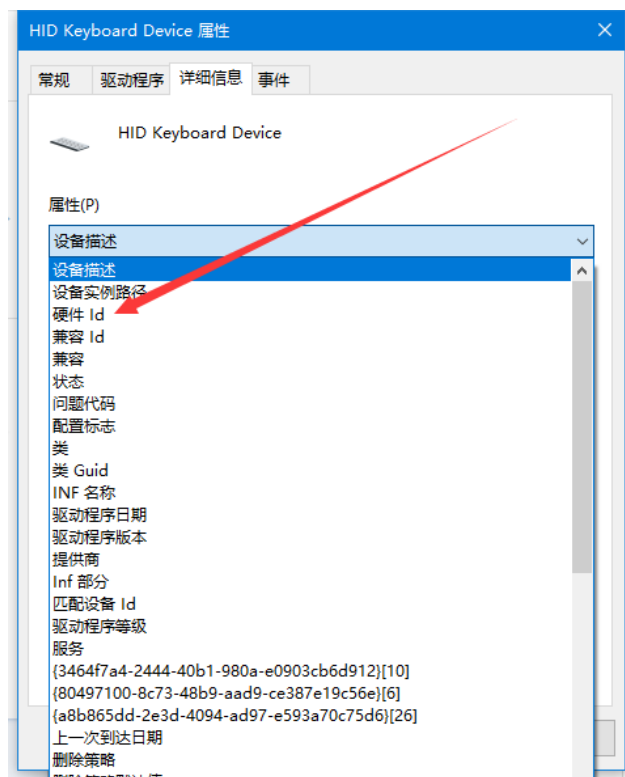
HID Keyboard Device 属性

常规 驱动程序 详细信息 事件

HID Keyboard Device

属性(P)

设备描述

设备描述
设备实例路径
硬件 Id
兼容 Id
兼容
状态
问题代码
配置标志
类
类 Guid
INF 名称
驱动程序日期
驱动程序版本
提供商
Inf 部分
匹配设备 Id
驱动程序等级
服务
{3464f7a4-2444-40b1-980a-e0903cb6d912}[10]
{80497100-8c73-48b9-aad9-ce387e19c56e}[6]
{a8b865dd-2e3d-4094-ad97-e593a70c75d6}[26]
上一次到达日期
删除策略
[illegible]